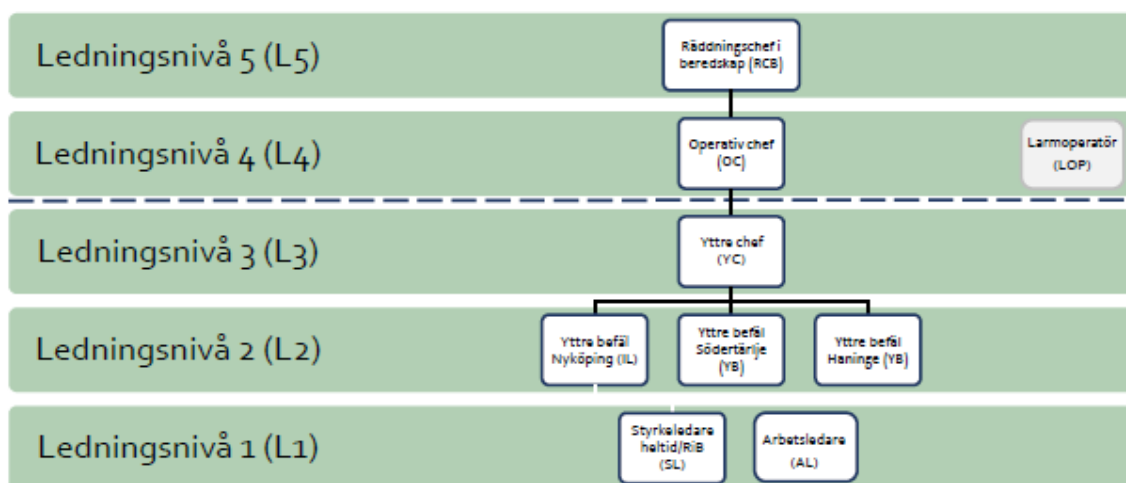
Ledningsnivå 5 (L5)

Räddningschef i beredskap (RCB)

Ledningsnivå 4 (L4)

Operativ chef (OC)

Larmoperatör (LOP)

Ledningsnivå 3 (L3)

Yttre chef (YC)

Ledningsnivå 2 (L2)

Yttre befäl Nyköping (IL)

Yttre befäl Södertälje (YB)

Yttre befäl Haninge (YB)

Ledningsnivå 1 (L1)

Styrkeledare heltid/RiB (SL)

Arbetsledare (AL)